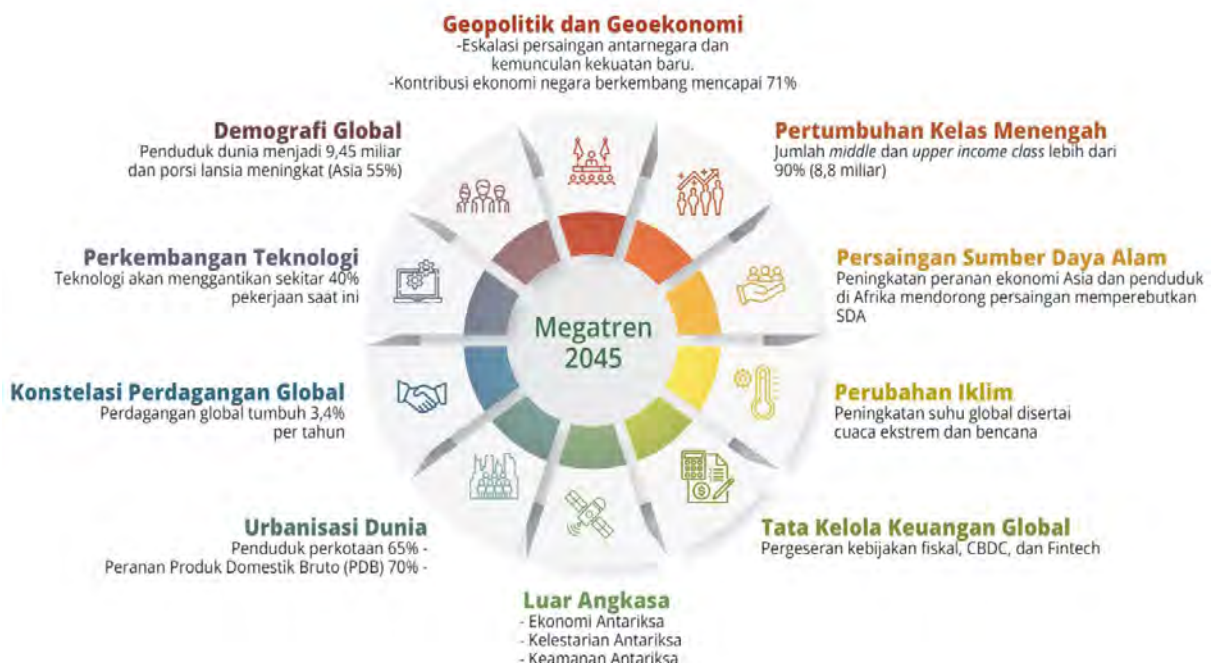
Geopolitik dan Geoekonomi
-Eskalasi persaingan antarnegara dan kemunculan kekuatan baru.
-Kontribusi ekonomi negara berkembang mencapai 71%

Demografi Global
Penduduk dunia menjadi 9,45 miliar dan porsi lansia meningkat (Asia 55%)

Pertumbuhan Kelas Menengah
Jumlah middle dan upper income class lebih dari 90% (8,8 miliar)

Perkembangan Teknologi
Teknologi akan menggantikan sekitar 40% pekerjaan saat ini

Persaingan Sumber Daya Alam
Peningkatan peranan ekonomi Asia dan penduduk di Afrika mendorong persaingan memperebutkan SDA

Megatren 2045

Konstelasi Perdagangan Global
Perdagangan global tumbuh 3,4% per tahun

Perubahan Iklim
Peningkatan suhu global disertai cuaca ekstrem dan bencana

Urbanisasi Dunia
Penduduk perkotaan 65% -
Peranan Produk Domestik Bruto (PDB) 70% -

Tata Kelola Keuangan Global
Pergeseran kebijakan fiskal, CBDC, dan Fintech

Luar Angkasa
- Ekonomi Antariksa
- Kelestarian Antariksa
- Keamanan Antariksa